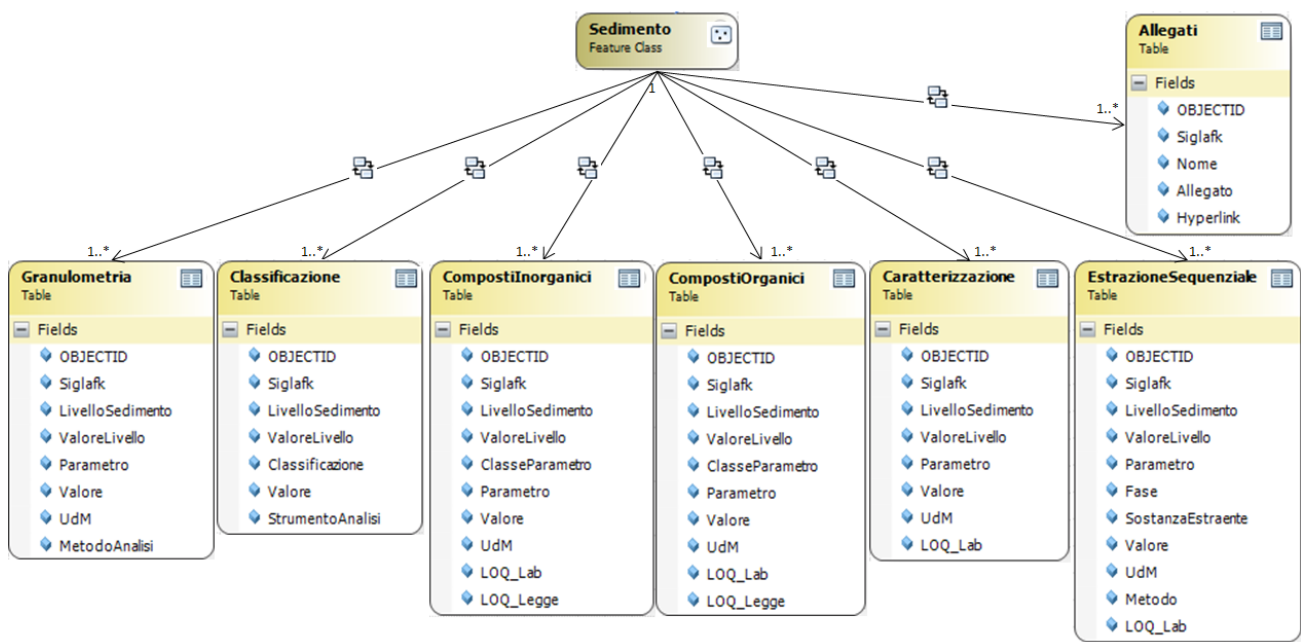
Sedimento
Feature Class

1

Allegati
Table
Fields
OBJECTID
Siglafk
Nome
Allegato
Hyperlink

1..*

1..*
1..*
1..*
1..*
1..*
1..*

Granulometria
Table
Fields
OBJECTID
Siglafk
LivelloSedimento
ValoreLivello
Parametro
Valore
UdM
MetodoAnalisi

Classificazione
Table
Fields
OBJECTID
Siglafk
LivelloSedimento
ValoreLivello
Classificazione
Valore
StrumentoAnalisi

CompostiInorganici
Table
Fields
OBJECTID
Siglafk
LivelloSedimento
ValoreLivello
ClasseParametro
Parametro
Valore
UdM
LOQ_Lab
LOQ_Legge

CompostiOrganici
Table
Fields
OBJECTID
Siglafk
LivelloSedimento
ValoreLivello
ClasseParametro
Parametro
Valore
UdM
LOQ_Lab
LOQ_Legge

Caratterizzazione
Table
Fields
OBJECTID
Siglafk
LivelloSedimento
ValoreLivello
Parametro
Valore
UdM
LOQ_Lab

EstrazioneSequenziale
Table
Fields
OBJECTID
Siglafk
LivelloSedimento
ValoreLivello
Parametro
Fase
SostanzaEstraente
Valore
UdM
Metodo
LOQ_Lab